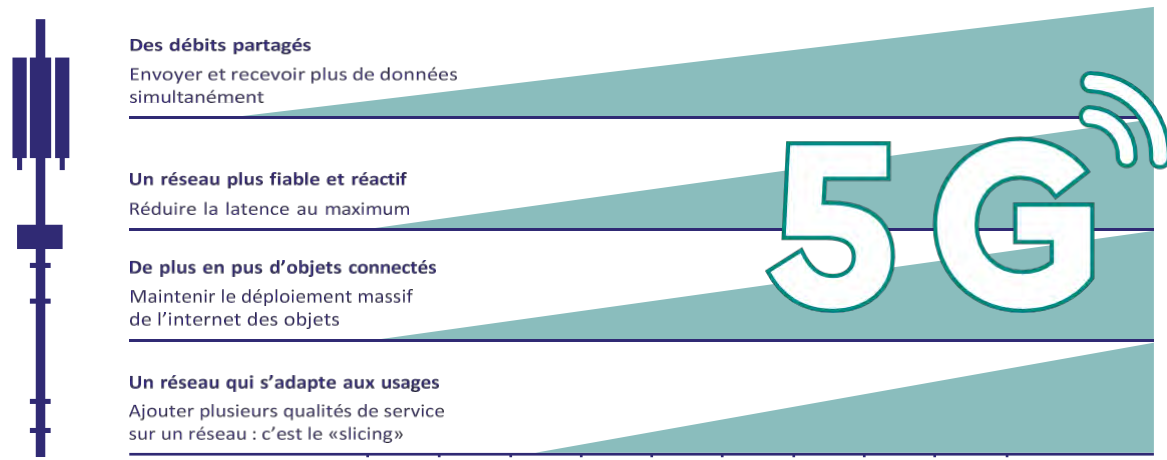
Des débits partagés

Envoyer et recevoir plus de données simultanément

Un réseau plus fiable et réactif

Réduire la latence au maximum

De plus en pus d'objets connectés

Maintenir le déploiement massif de l'internet des objets

Un réseau qui s'adapte aux usages

Ajouter plusieurs qualités de service sur un réseau : c'est le «slicing»

5G